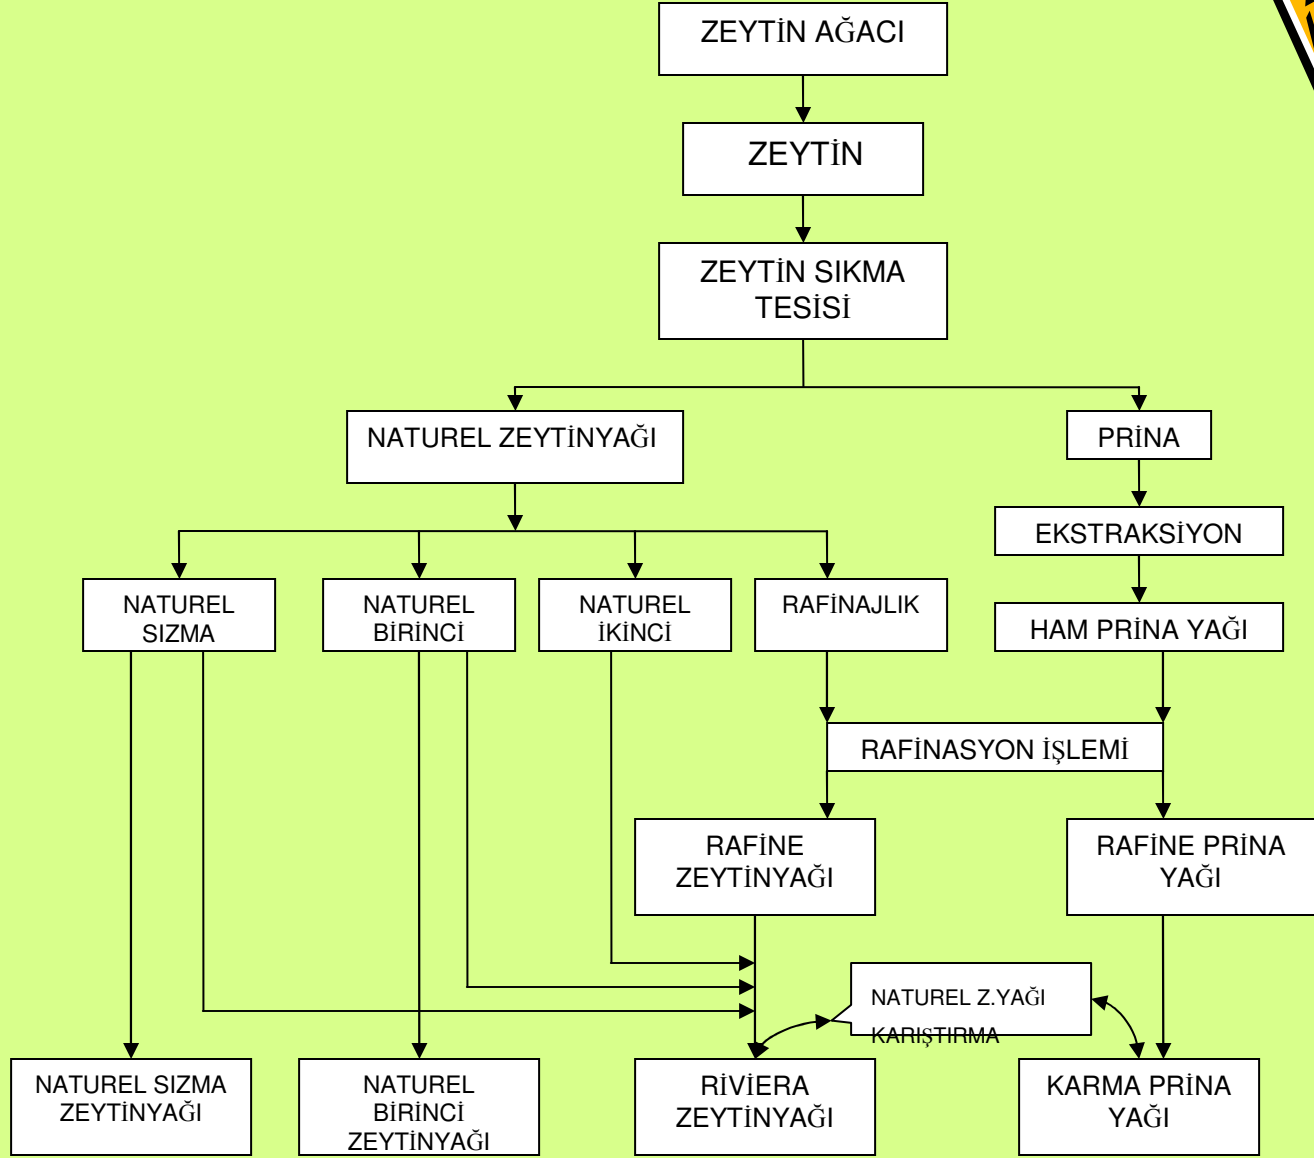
ZEYTİN AĞACI

ZEYTİN

ZEYTİN SIKMA TESİSİ

NATUREL ZEYTİNYAĞI

PRİNA

EKSTRAKSİYON

NATUREL SIZMA

NATUREL BİRİNCİ

NATUREL İKİNCİ

RAFİNAJLIK

HAM PRİNA YAĞI

RAFİNASYON İŞLEMİ

RAFİNE ZEYTİNYAĞI

RAFİNE PRİNA YAĞI

NATUREL Z.YAĞI KARIŞTIRMA

NATUREL SIZMA ZEYTİNYAĞI

NATUREL BİRİNCİ ZEYTİNYAĞI

RİVİERA ZEYTİNYAĞI

KARMA PRİNA YAĞI